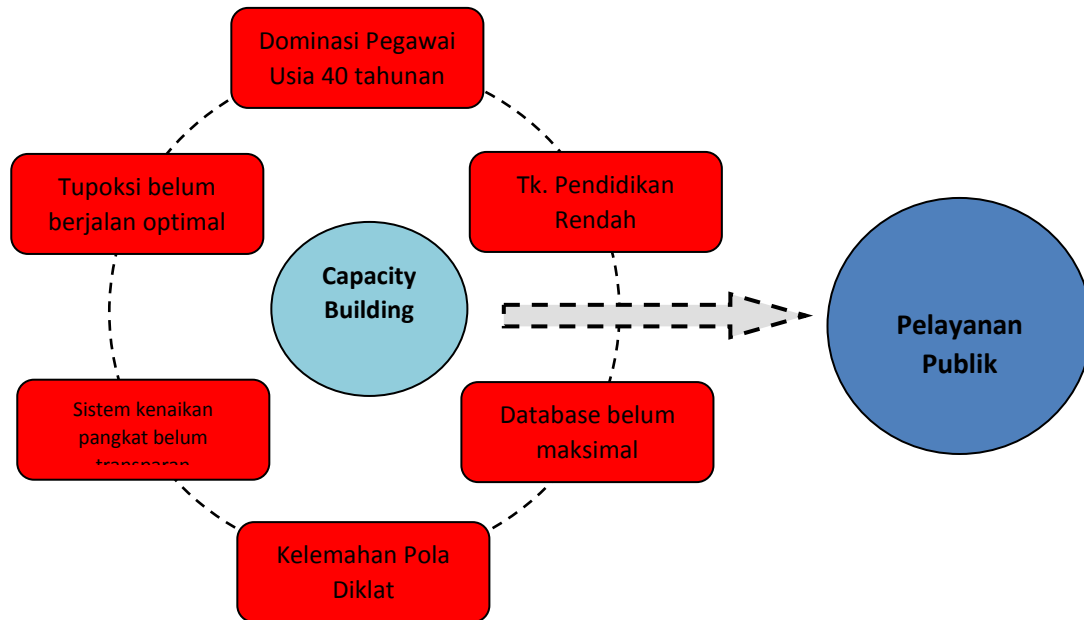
Dominasi Pegawai Usia 40 tahunan

Tupoksi belum berjalan optimal

Tk. Pendidikan Rendah

Capacity Building

Pelayanan Publik

Sistem kenaikan pangkat belum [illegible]

Database belum maksimal

Kelemahan Pola Diklat